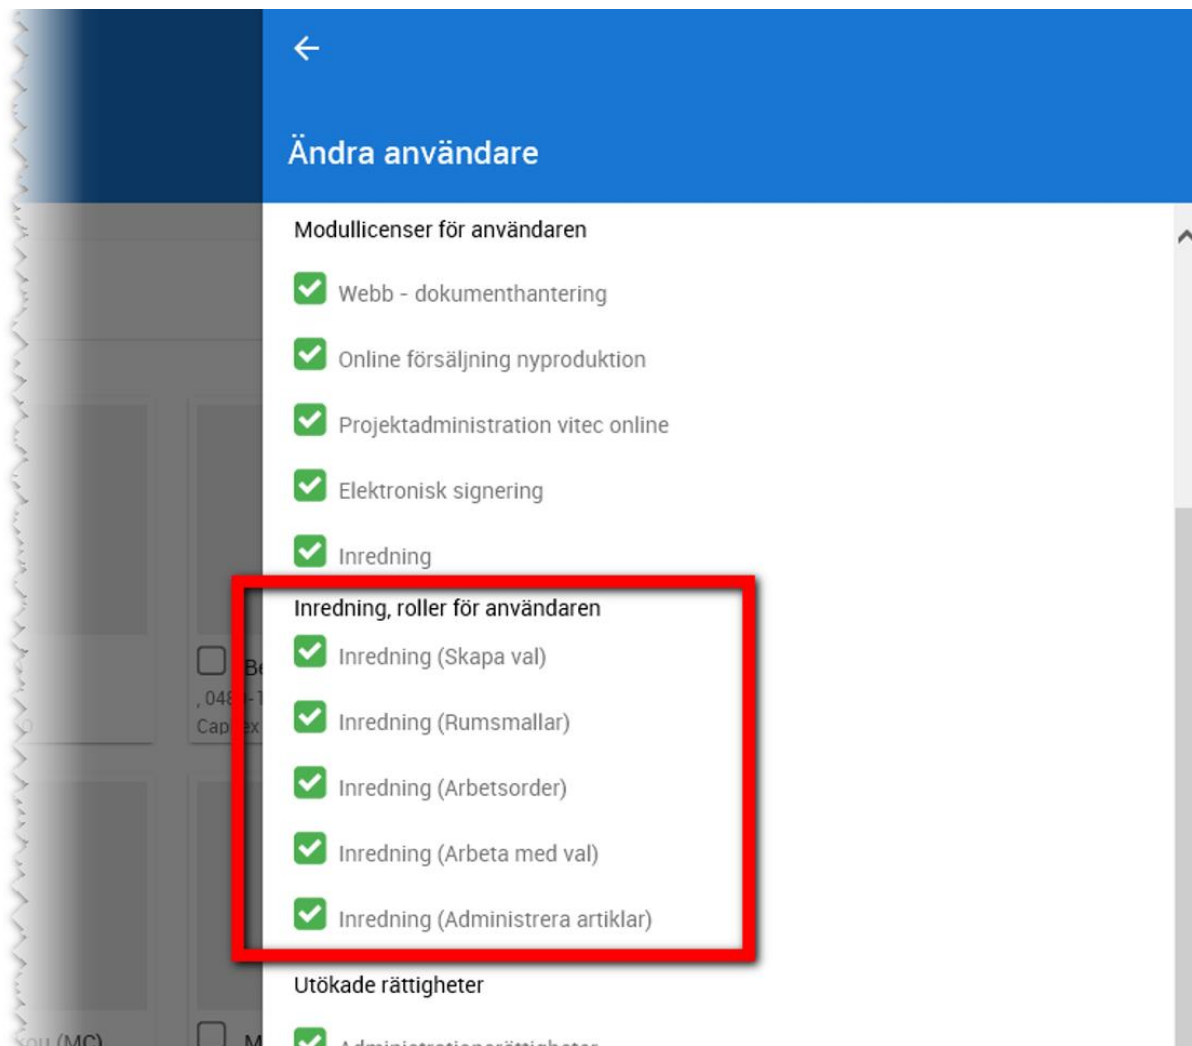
←

Ändra användare

Modullicenser för användaren

Webb - dokumenthantering

Online försäljning nyproduktion

Projektadministration vitec online

Elektronisk signering

Inredning

Inredning, roller för användaren

Inredning (Skapa val)

Inredning (Rumsmallar)

Inredning (Arbetsorder)

Inredning (Arbeta med val)

Inredning (Administrera artiklar)

Utökade rättigheter

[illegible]